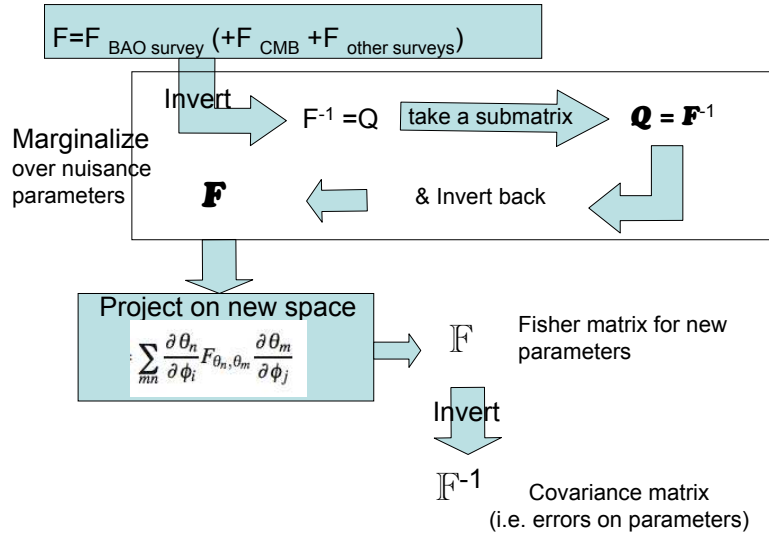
F=F $_{\text{BAO survey}}$ (+F $_{\text{CMB}}$ +F $_{\text{other surveys}}$)

Invert

F$^{-1}$ =Q

take a submatrix

$\boldsymbol{Q} = \boldsymbol{F}^{-1}$

Marginalize over nuisance parameters

$\boldsymbol{F}$

& Invert back

Project on new space

$\sum_{mn} \frac{\partial \theta_n}{\partial \phi_i} F_{\theta_n, \theta_m} \frac{\partial \theta_m}{\partial \phi_j}$

$\mathbb{F}$

Fisher matrix for new parameters

Invert

$\mathbb{F}^{-1}$

Covariance matrix (i.e. errors on parameters)